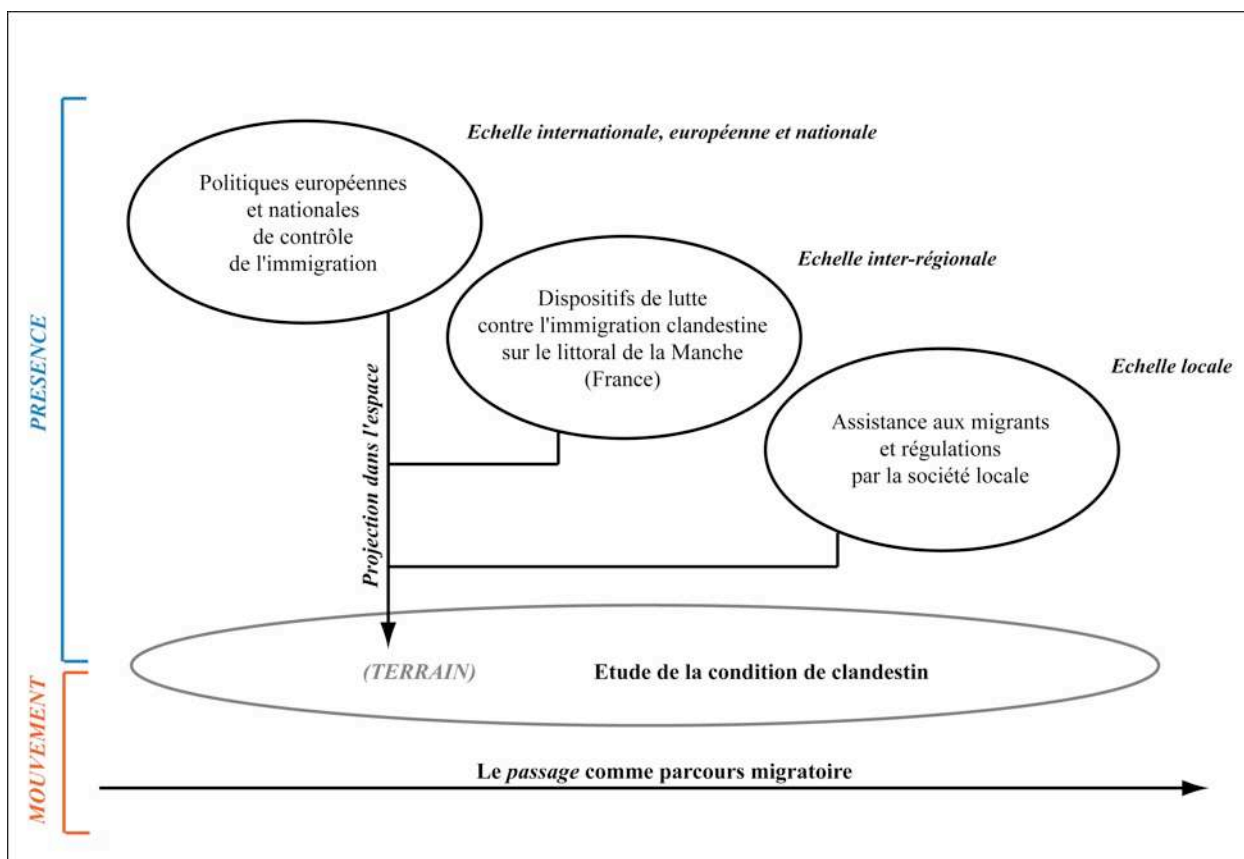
PRESENCE

Echelle internationale, européenne et nationale

Politiques européennes et nationales de contrôle de l'immigration

Echelle inter-régionale

Dispositifs de lutte contre l'immigration clandestine sur le littoral de la Manche (France)

Echelle locale

Assistance aux migrants et régulations par la société locale

Projection dans l'espace

(TERRAIN)

Etude de la condition de clandestin

MOUVEMENT

Le passage comme parcours migratoire